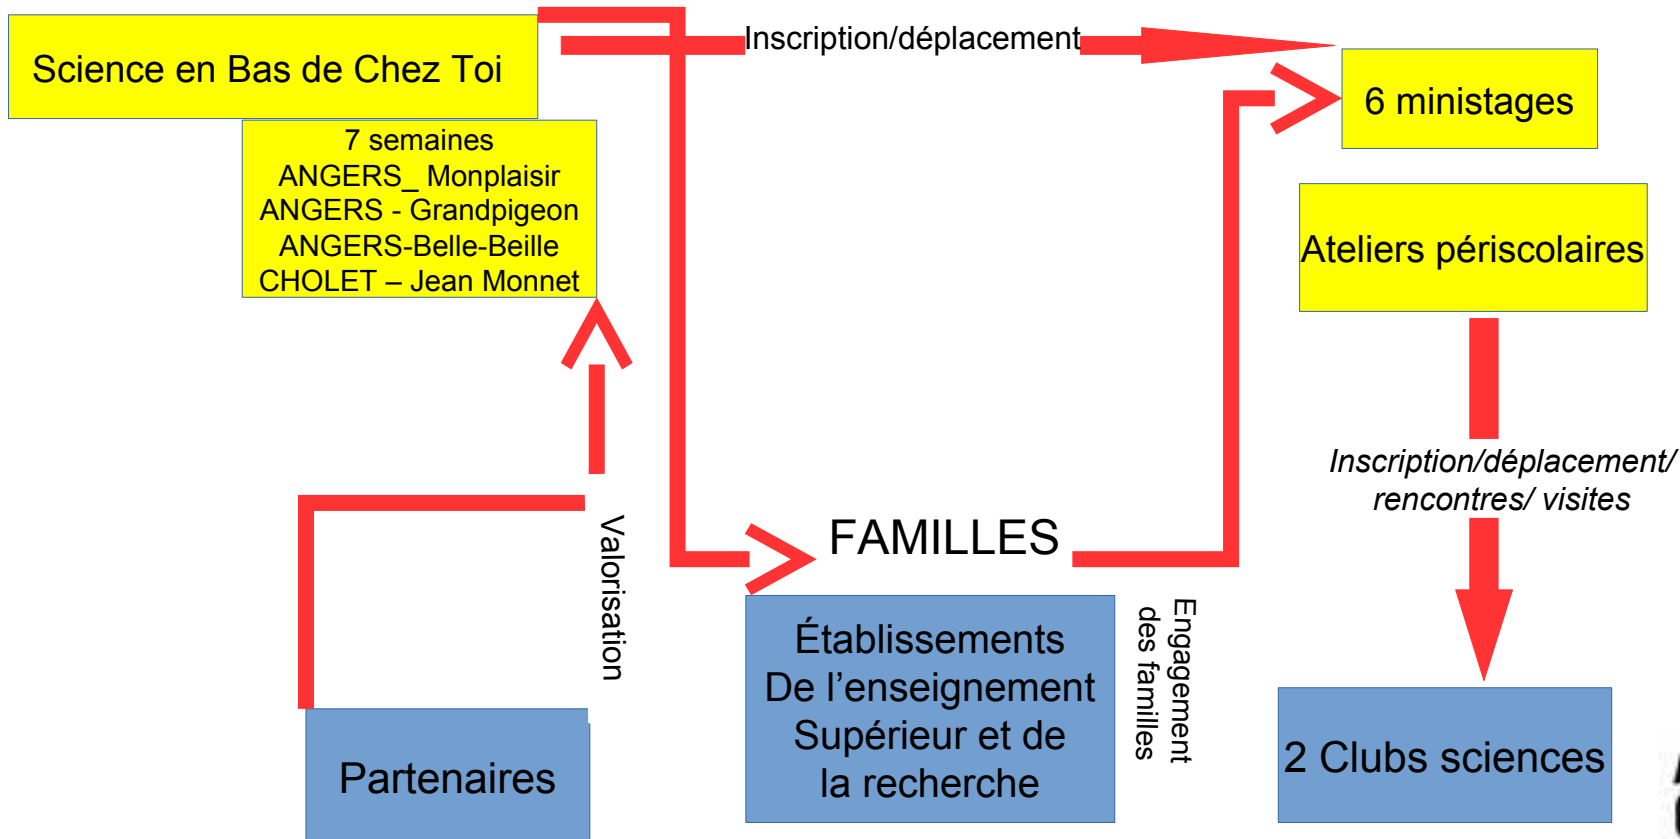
Science en Bas de Chez Toi

7 semaines
ANGERS_ Monplaisir
ANGERS - Grandpigeon
ANGERS-Belle-Beille
CHOLET – Jean Monnet

Inscription/déplacement

6 ministages

Ateliers périscolaires

Inscription/déplacement/ rencontres/ visites

2 Clubs sciences

FAMILLES

Valorisation

Partenaires

Établissements
De l'enseignement
Supérieur et de
la recherche

Engagement des familles